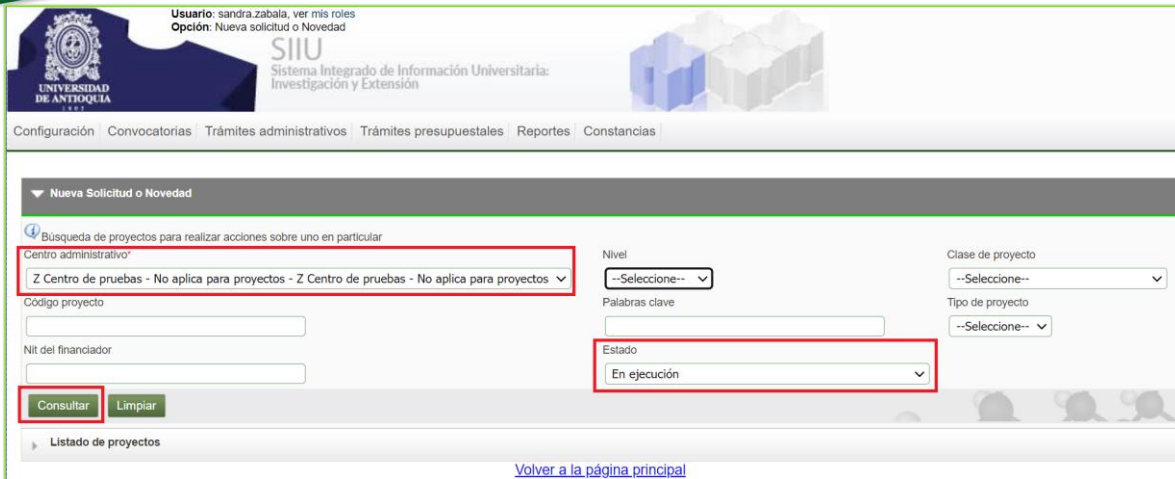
UNIVERSIDAD DE ANTIOQUIA

Usuario: sandra.zabala, ver mis roles
Opción: Nueva solicitud o Novedad

SIIU
Sistema Integrado de Información Universitaria: Investigación y Extensión

Configuración | Convocatorias | Trámites administrativos | Trámites presupuestales | Reportes | Constancias

Nueva Solicitud o Novedad

Búsqueda de proyectos para realizar acciones sobre uno en particular

Centro administrativo*
Z Centro de pruebas - No aplica para proyectos - Z Centro de pruebas - No aplica para proyectos

Nivel
--Seleccione--

Clase de proyecto
--Seleccione--

Código proyecto

Palabras clave

Tipo de proyecto
--Seleccione--

Nit del financiador

Estado
En ejecución

Consultar
Limpiar

Listado de proyectos

Volver a la página principal